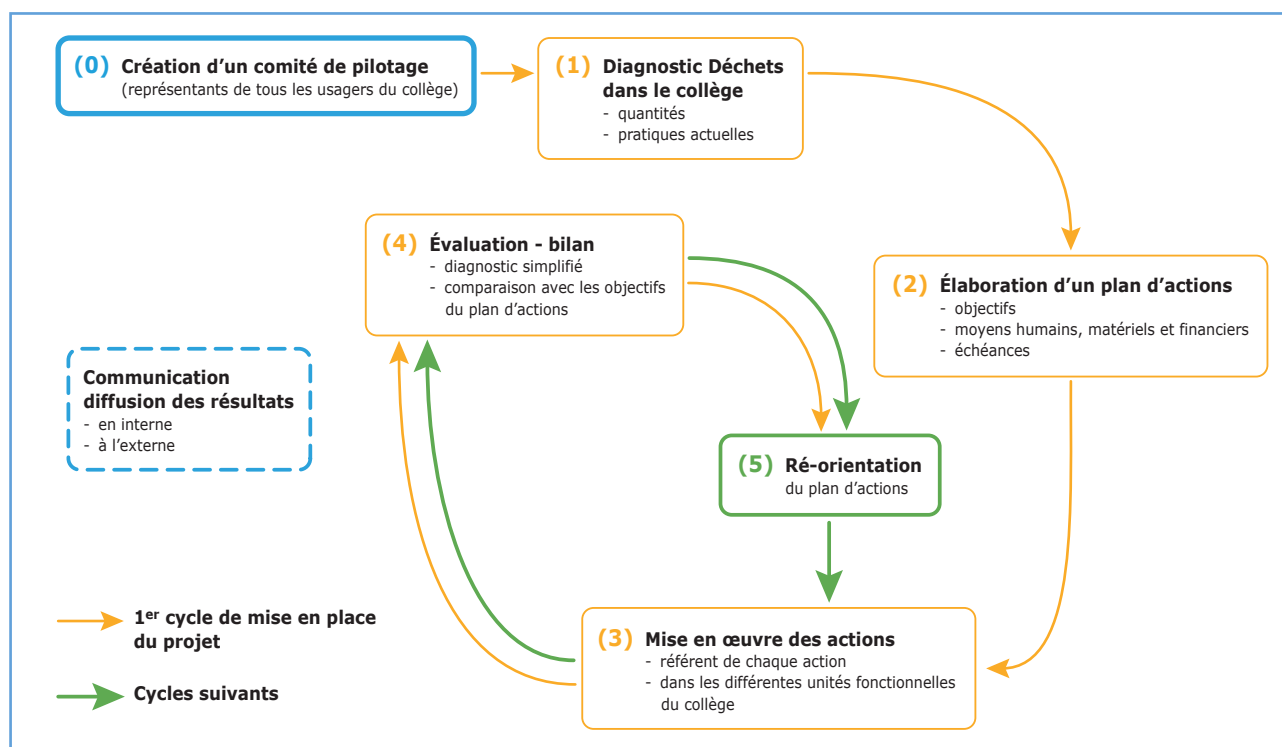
(0) Création d'un comité de pilotage
(représentants de tous les usagers du collège)

(1) Diagnostic Déchets dans le collège
- quantités
- pratiques actuelles

(2) Élaboration d'un plan d'actions
- objectifs
- moyens humains, matériels et financiers
- échéances

(4) Évaluation - bilan
- diagnostic simplifié
- comparaison avec les objectifs du plan d'actions

(5) Ré-orientation
du plan d'actions

(3) Mise en œuvre des actions
- référent de chaque action
- dans les différentes unités fonctionnelles du collège

Communication diffusion des résultats
- en interne
- à l'externe

1$^{er}$ cycle de mise en place du projet

Cycles suivants